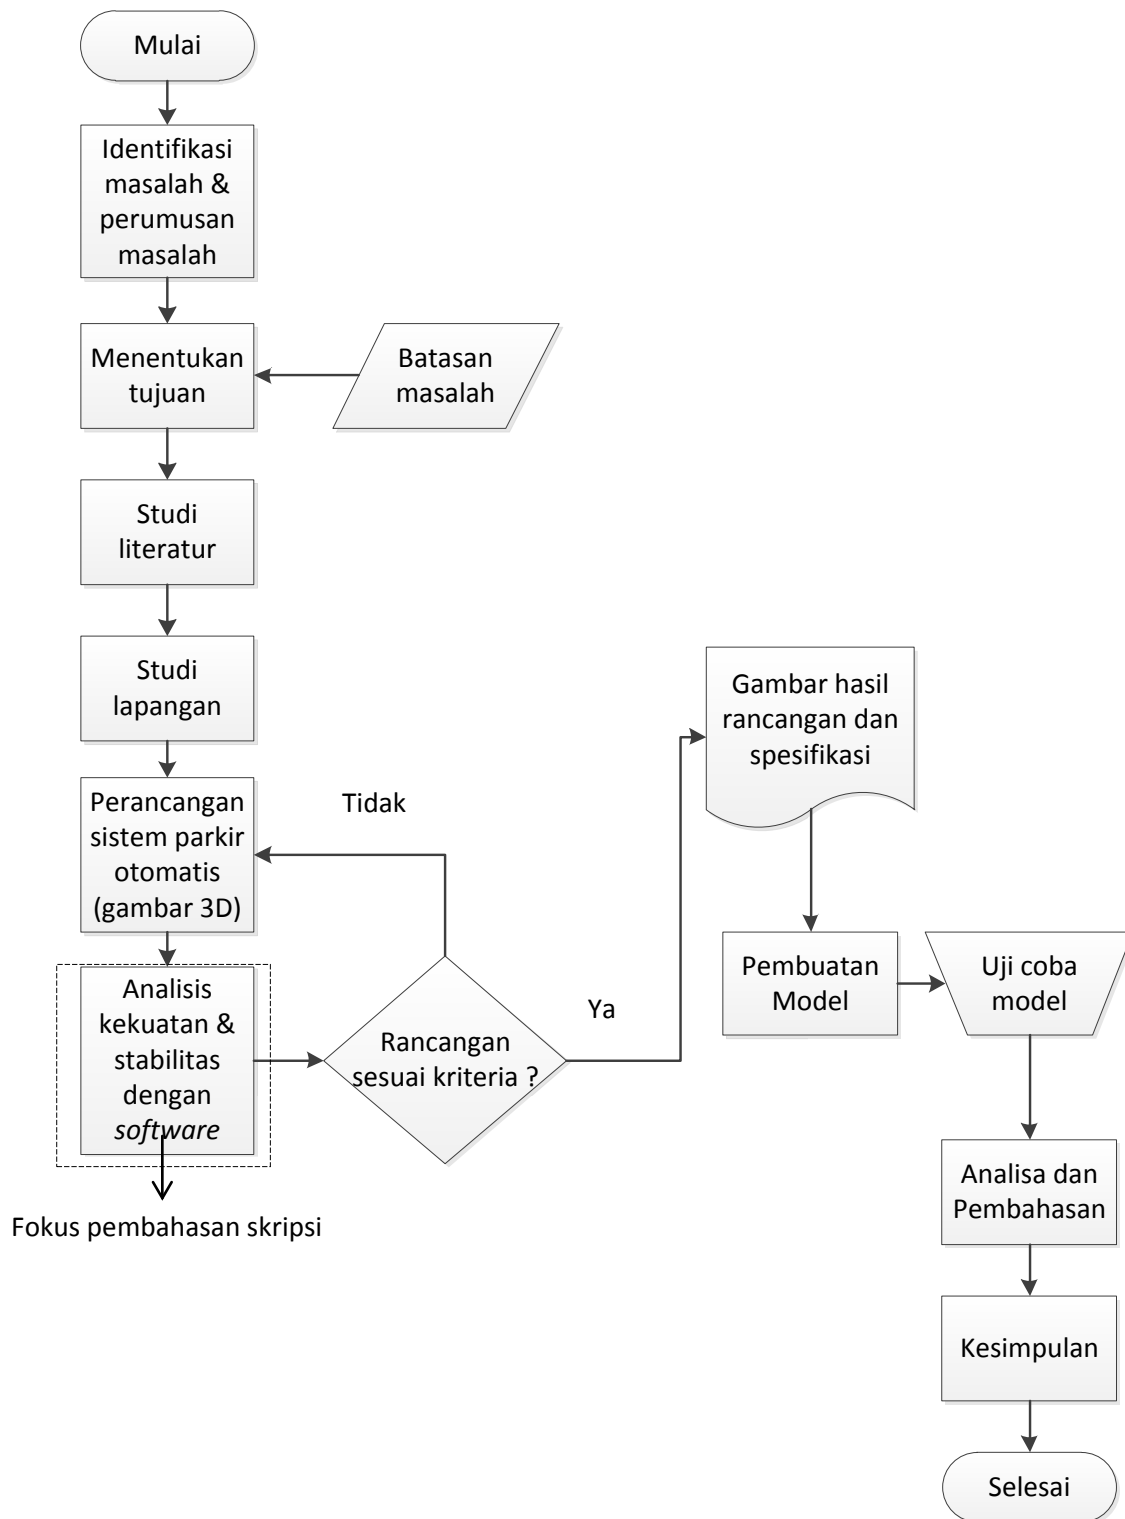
Mulai

Identifikasi masalah & perumusan masalah

Menentukan tujuan

Batasan masalah

Studi literatur

Studi lapangan

Perancangan sistem parkir otomatis (gambar 3D)

Tidak

Analisis kekuatan & stabilitas dengan *software*

Fokus pembahasan skripsi

Rancangan sesuai kriteria ?

Ya

Gambar hasil rancangan dan spesifikasi

Pembuatan Model

Uji coba model

Analisa dan Pembahasan

Kesimpulan

Selesai